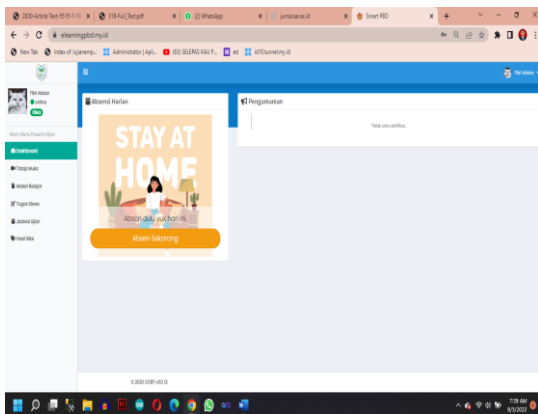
2000-Article Text-5515-1-10 | 318-Full_Text.pdf | (2) WhatsApp | jurnal.uar.ac.id | Smart PBD

elearningpbd.my.id

New Tab | Index of /ujianmp... | Administrator | Apli... | (83) SELEPAS KAU P... | ed | ed10.tunnel.my.id

Fitri Alawor
Online
Siswa

Main Menu Peserta Ujian
Dashboard
Tatap Muka
Materi Belajar
Tugas Siswa
Jadwal Ujian
Hasil Nilai

Absensi Harian
STAY AT HOME
Absen dulu yuk hari ini.
Absen Sekarang

Pengumuman
Tidak ada artikel

Fitri Alawor

© 2020 DOBY v0.1.0

7:39 AM
8/3/2022